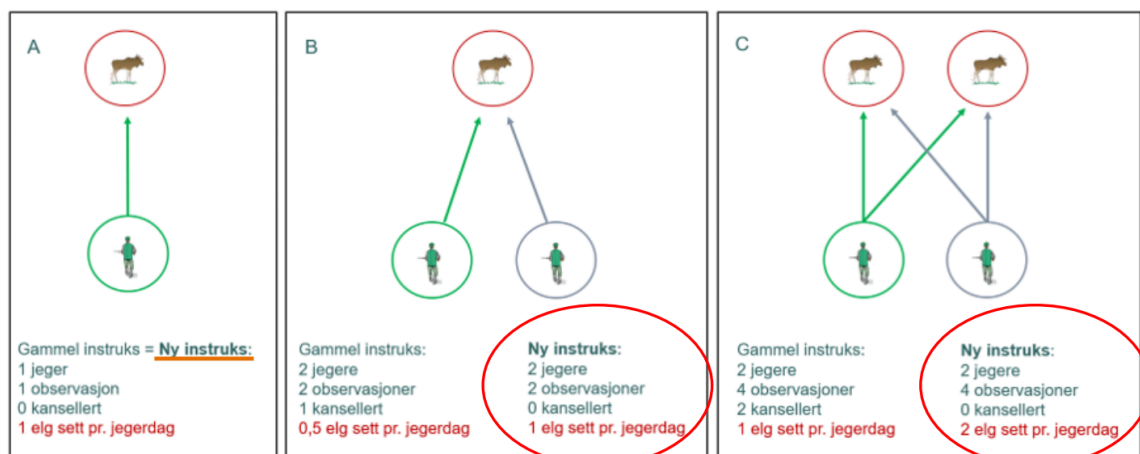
A

Gammel instruks = **Ny instruks:**
1 jeger
1 observasjon
0 kansellert
1 elg sett pr. jegerdag

B

Gammel instruks:
2 jegere
2 observasjoner
1 kansellert
0,5 elg sett pr. jegerdag

**Ny instruks:**
2 jegere
2 observasjoner
0 kansellert
1 elg sett pr. jegerdag

C

Gammel instruks:
2 jegere
4 observasjoner
2 kansellert
1 elg sett pr. jegerdag

**Ny instruks:**
2 jegere
4 observasjoner
0 kansellert
2 elg sett pr. jegerdag